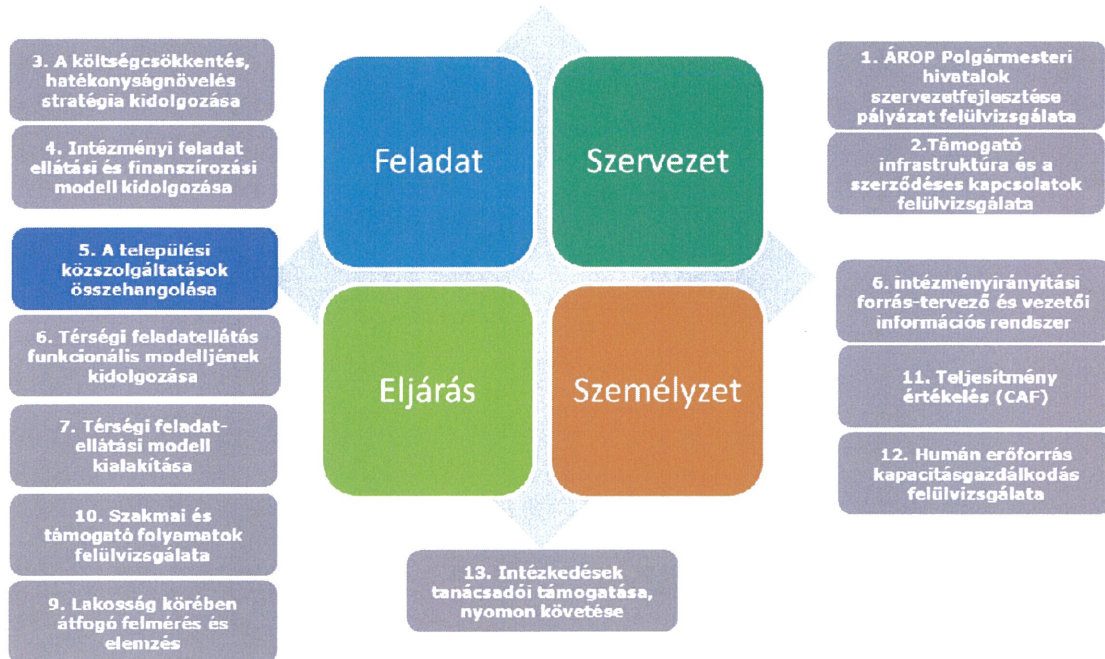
3. A költségcsökkentés, hatékonyságnövelés stratégia kidolgozása

4. Intézményi feladat ellátási és finanszírozási modell kidolgozása

5. A települési közszolgáltatások összehangolása

6. Térségi feladatellátás funkcionális modelljének kidolgozása

7. Térségi feladat-ellátási modell kialakítása

10. Szakmai és támogató folyamatok felülvizsgálata

9. Lakosság körében átfogó felmérés és elemzés

Feladat

Szervezet

Eljárás

Személyzet

1. ÁROP Polgármesteri hivatalok szervezetfejlesztése pályázat felülvizsgálata

2.Támogató infrastruktúra és a szerződéses kapcsolatok felülvizsgálata

6. intézményirányítási forrás-tervező és vezetői információs rendszer

11. Teljesítmény értékelés (CAF)

12. Humán erőforrás kapacitásgazdálkodás felülvizsgálata

13. Intézkedések tanácsadói támogatása, nyomon követése